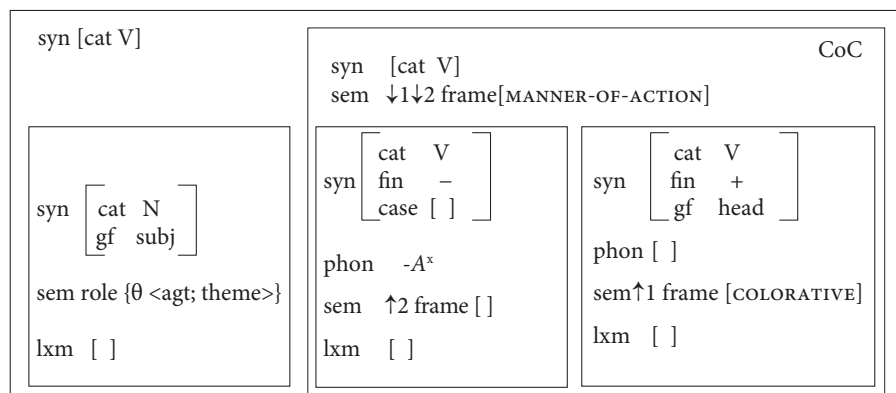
syn [cat V]

CoC

syn [cat V]
sem ↓1↓2 frame[MANNER-OF-ACTION]

syn [cat N
gf subj]

sem role {θ <agt; theme>}

lxm [ ]

syn [cat V
fin –
case [ ]]

phon -$A^x$

sem ↑2 frame [ ]

lxm [ ]

syn [cat V
fin +
gf head]

phon [ ]

sem↑1 frame [COLORATIVE]

lxm [ ]